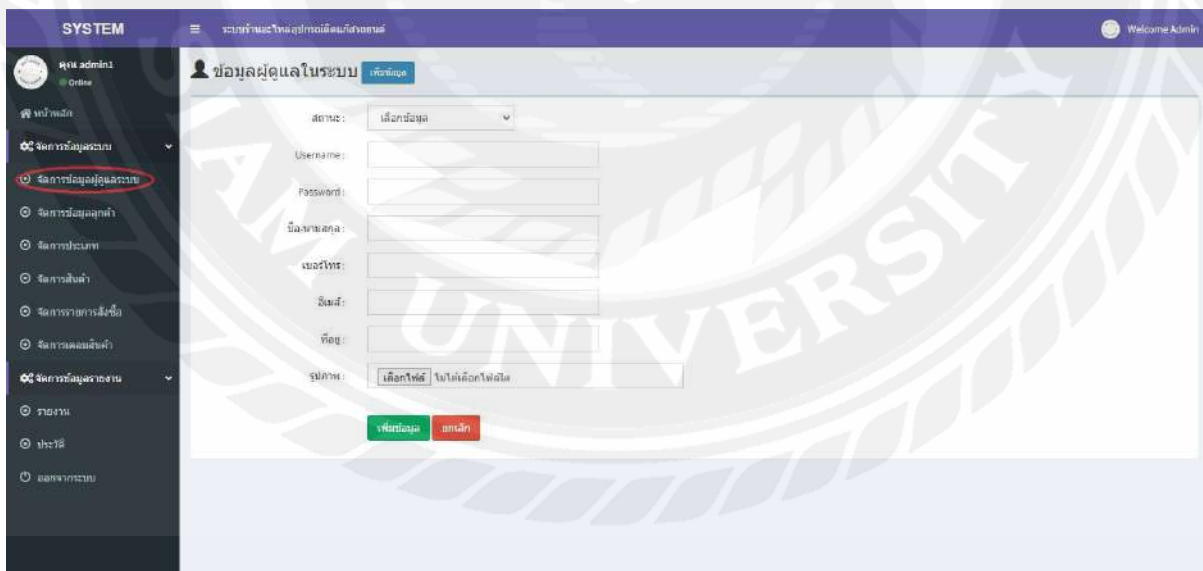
SYSTEM

ระบบร้านอะไหล่อุปกรณ์ติดแก๊สรถยนต์

Welcome Admin

คุณ admin1
Online

หน้าหลัก

จัดการข้อมูลระบบ

จัดการข้อมูลผู้ดูแลระบบ

จัดการข้อมูลลูกค้า

จัดการประเภท

จัดการสินค้า

จัดการรายการสั่งซื้อ

จัดการแจ้งชำระเงิน

จัดการข้อมูลรายงาน

รายงาน

ประวัติ

ออกจากระบบ

ข้อมูลผู้ดูแลในระบบ เพิ่มข้อมูล

สถานะ : เลือกข้อมูล

Username :

Password :

ชื่อ-นามสกุล :

เบอร์โทร :

อีเมล์ :

ที่อยู่ :

รูปภาพ : เลือกไฟล์ ไม่ได้เลือกไฟล์ใด

เพิ่มข้อมูล ยกเลิก